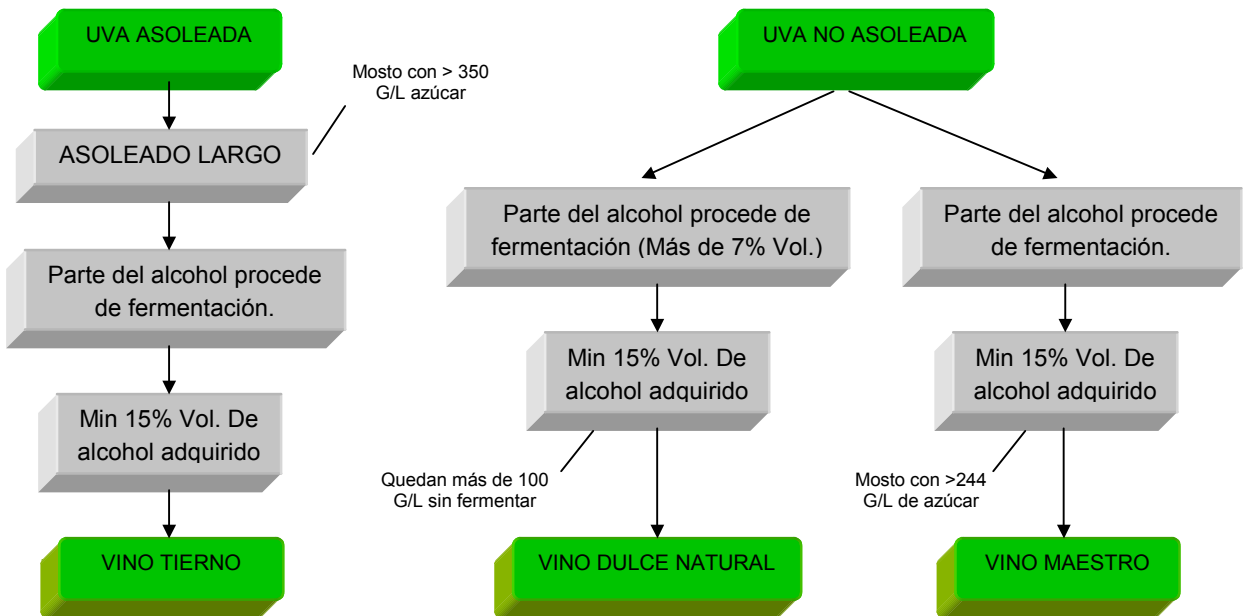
UVA ASOLEADA

Mosto con > 350 G/L azúcar

ASOLEADO LARGO

Parte del alcohol procede de fermentación.

Min 15% Vol. De alcohol adquirido

VINO TIERNO

UVA NO ASOLEADA

Parte del alcohol procede de fermentación (Más de 7% Vol.)

Min 15% Vol. De alcohol adquirido

Quedan más de 100 G/L sin fermentar

VINO DULCE NATURAL

Parte del alcohol procede de fermentación.

Min 15% Vol. De alcohol adquirido

Mosto con >244 G/L de azúcar

VINO MAESTRO